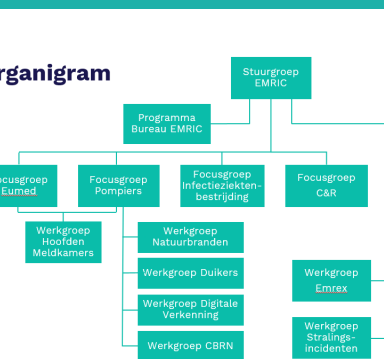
rganigram

Stuurgroep EMRIC

Programma Bureau EMRIC

Focusgroep Eumed

Focusgroep Pompiers

Focusgroep Infectieziektenbestrijding

Focusgroep C&R

Werkgroep Hoofden Meldkamers

Werkgroep Natuurbranden

Werkgroep Duikers

Werkgroep Digitale Verkenning

Werkgroep CBRN

Werkgroep Emrex

Werkgroep Stralingsincidenten